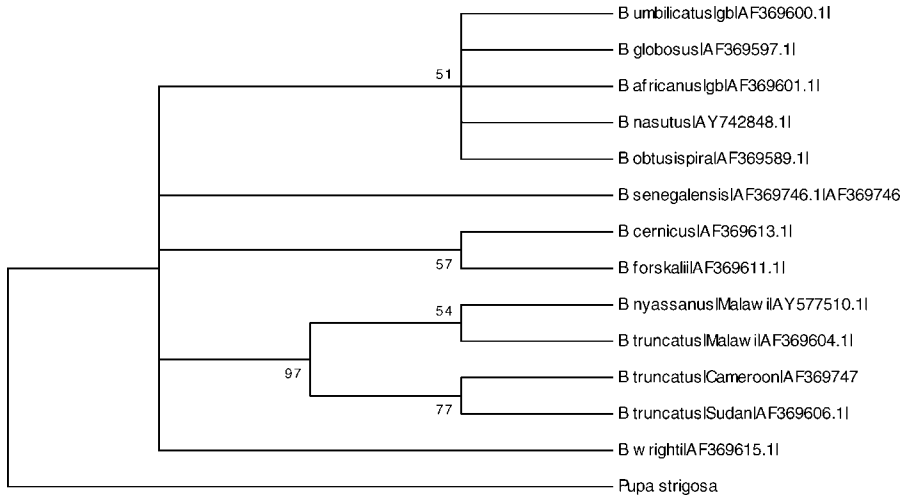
B umbilicatus|gb|AF369600.1|

51

B globosus|AF369597.1|

B africanus|gb|AF369601.1|

B nasutus|AY742848.1|

B obtusispira|AF369589.1|

B senegalensis|AF369746.1|AF369746

B cernicus|AF369613.1|

57

B forskalii|AF369611.1|

54

B nyassanus|Malawi|AY577510.1|

B truncatus|Malawi|AF369604.1|

97

B truncatus|Cameroon|AF369747

77

B truncatus|Sudan|AF369606.1|

B wrighti|AF369615.1|

Pupa strigosa